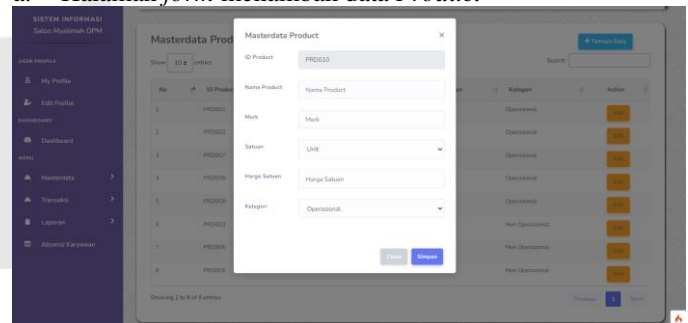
a. Halaman form tambah data Produk

SISTEM INFORMASI
Salon Muslimah OPM

USER PROFILE
My Profile
Edit Profile
DASHBOARD
Dashboard
MENU
Masterdata
Transaksi
Laporan
Absensi Karyawan

Masterdata Prod

Show 10 entries

Search:

+ Tambah Data

| No | ID Produk | | Kategori | Action |
|---|---|---|---|---|
| 1 | PRD001 | | Operasional | Edit |
| 2 | PRD002 | | Operasional | Edit |
| 3 | PRD007 | | Operasional | Edit |
| 4 | PRD008 | | Operasional | Edit |
| 5 | PRD009 | | Operasional | Edit |
| 6 | PRD003 | | Non Operasional | Edit |
| 7 | PRD005 | | Non Operasional | Edit |
| 8 | PRD006 | | Non Operasional | Edit |

Showing 1 to 8 of 8 entries

Previous 1 Next

Masterdata Product ×

ID Product PRD010

Nama Product Nama Product

Merk Merk

Satuan Unit

Harga Satuan Harga Satuan

Kategori Operasional

Close Simpan